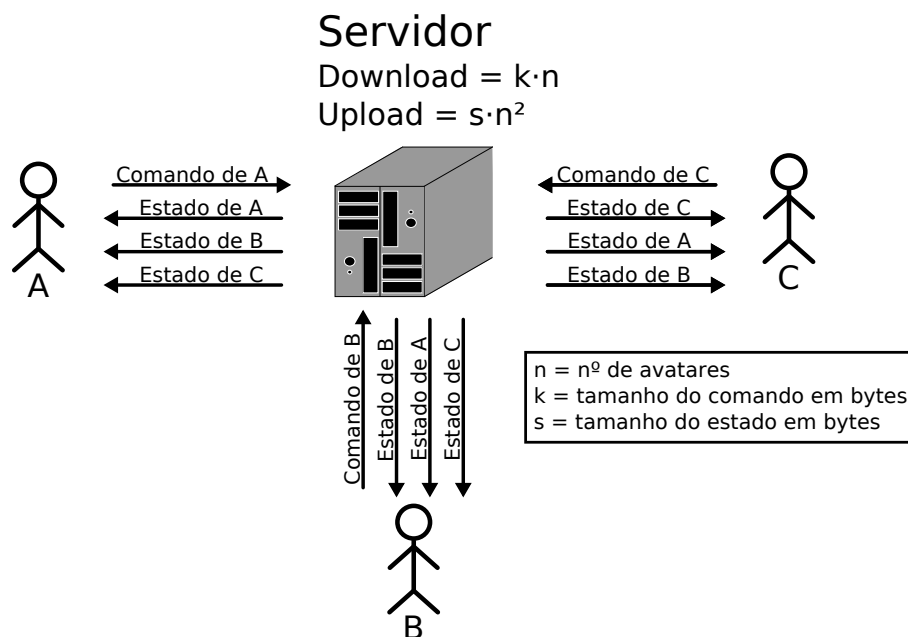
Servidor
Download = $k \cdot n$
Upload = $s \cdot n^2$

Comando de A
Estado de A
Estado de B
Estado de C
A

Comando de C
Estado de C
Estado de A
Estado de B
C

Comando de B
Estado de B
Estado de A
Estado de C
B

n = nº de avatares
k = tamanho do comando em bytes
s = tamanho do estado em bytes